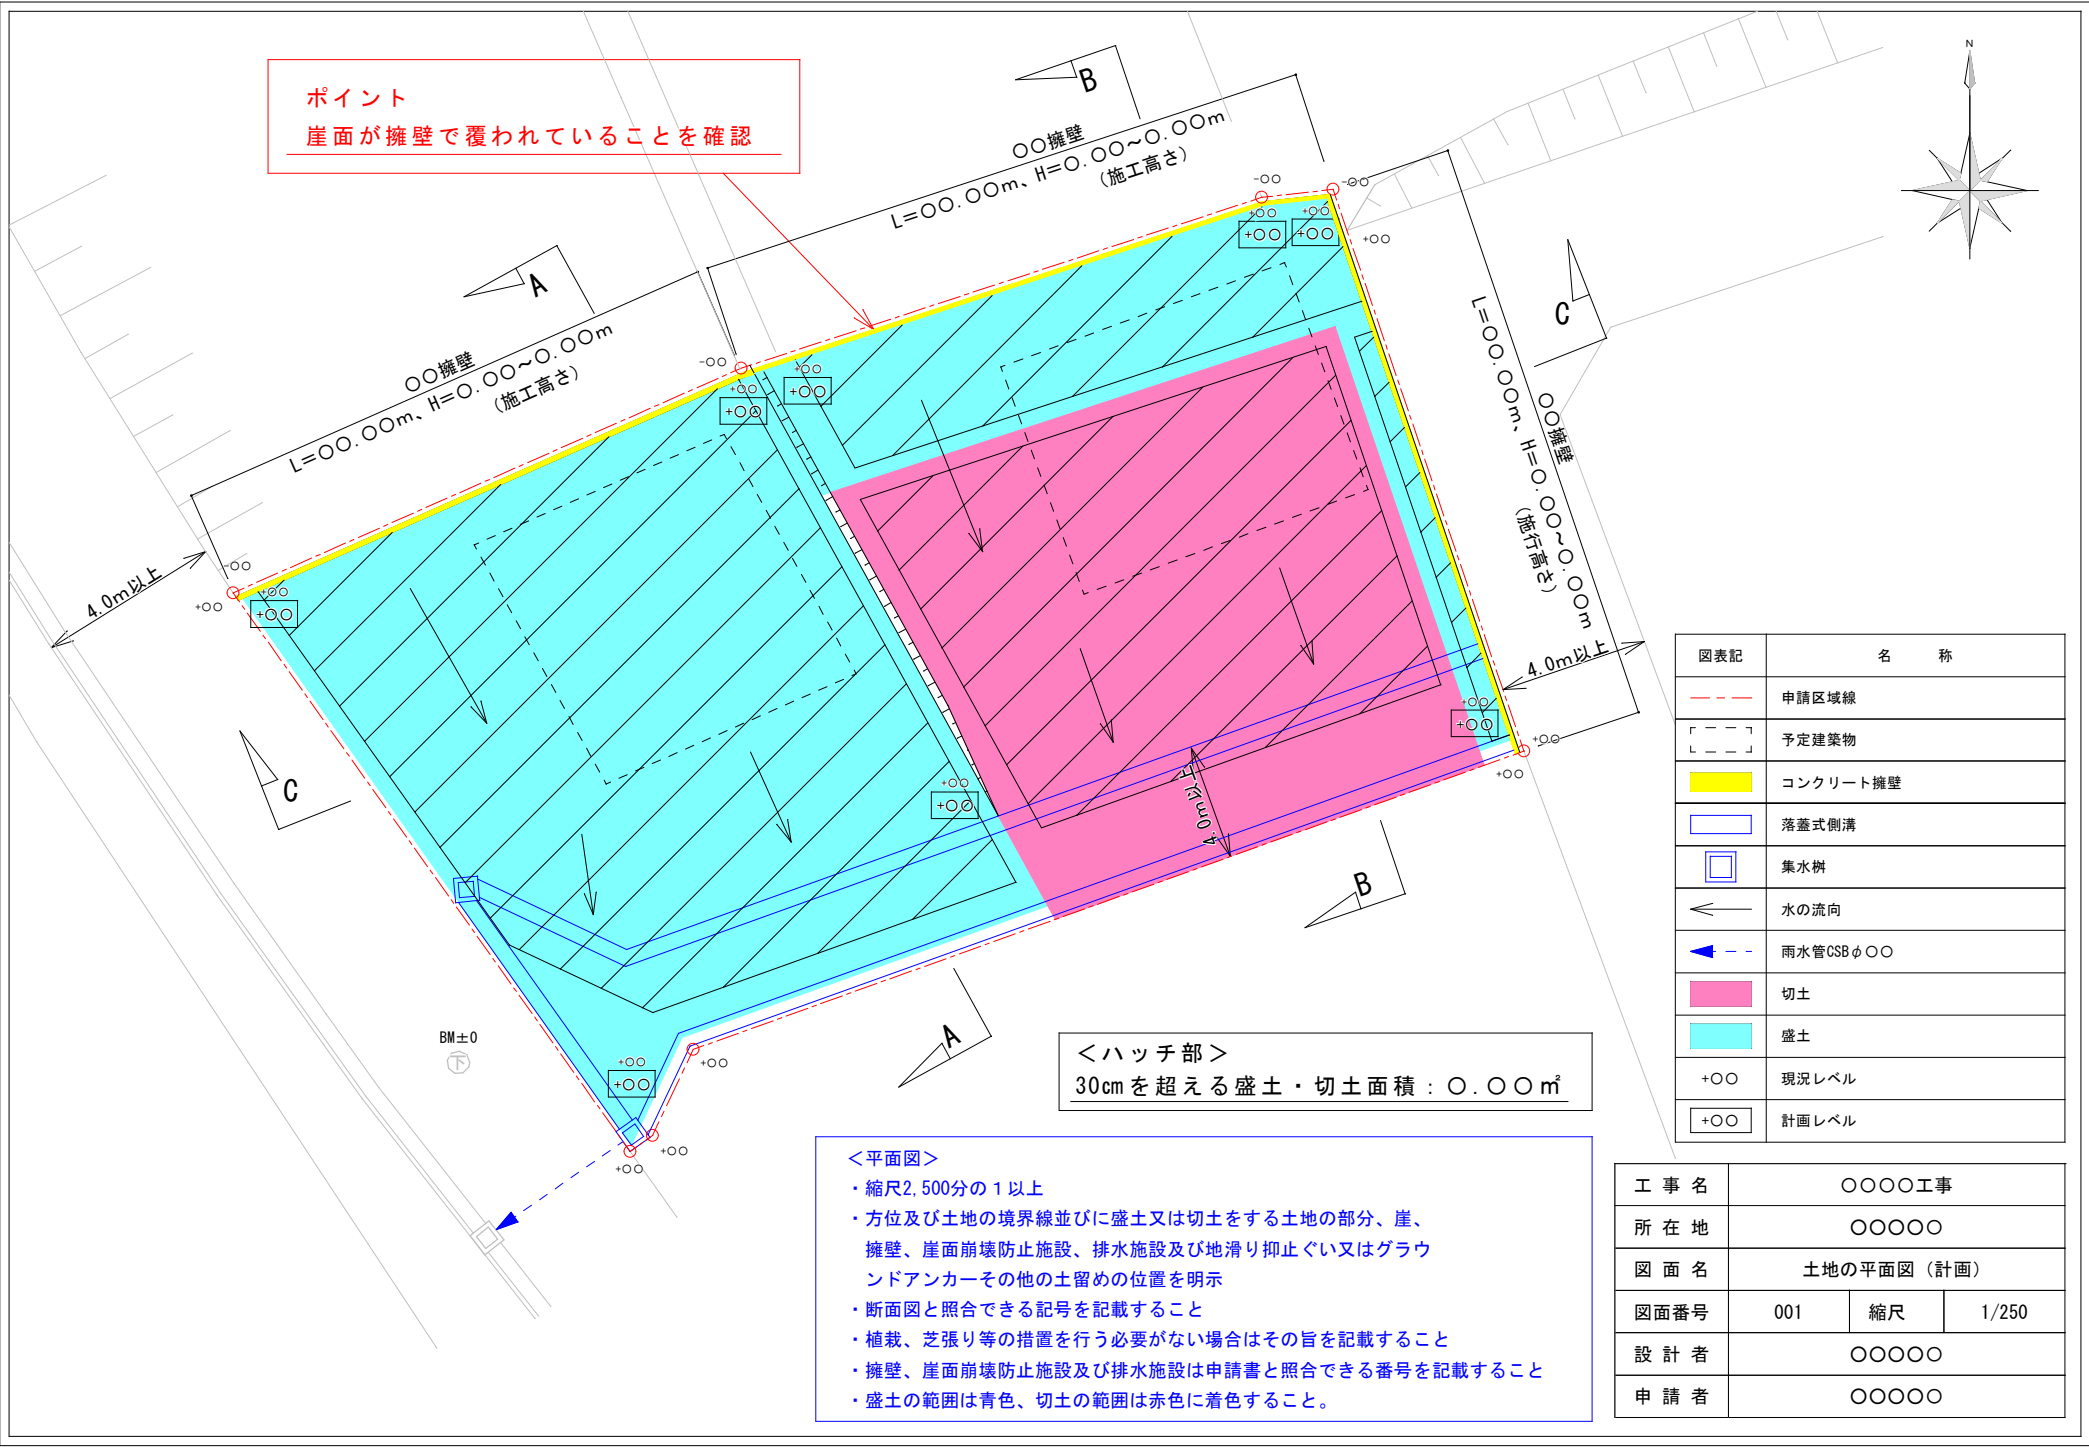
ポイント
崖面が擁壁で覆われていることを確認

B
〇〇擁壁
L=〇〇.〇〇m、H=〇.〇〇~〇.〇〇m
（施工高さ）

A
〇〇擁壁
L=〇〇.〇〇m、H=〇.〇〇~〇.〇〇m
（施工高さ）

C
〇〇擁壁
L=〇〇.〇〇m、H=〇.〇〇~〇.〇〇m
（施行高さ）

N

4.0m以上
4.0m以上
4.0m以上

-〇〇
-〇〇
-〇〇
-〇〇
+〇〇
+〇〇
+〇〇
+〇〇
+〇〇
+〇〇
+〇〇
+〇〇
+〇〇
+〇〇
+〇〇
+〇〇
+〇〇
+〇〇
+〇〇
+〇〇
+〇〇
+〇〇
+〇〇
+〇〇
+〇〇
+〇〇

C
B
A

BM±0

＜ハッチ部＞
30cmを超える盛土・切土面積：〇.〇〇m²

| 図表記 | 名　称 |
|---|---|
| | 申請区域線 |
| | 予定建築物 |
| | コンクリート擁壁 |
| | 落蓋式側溝 |
| | 集水桝 |
| | 水の流向 |
| | 雨水管CSBφ〇〇 |
| | 切土 |
| | 盛土 |
| +〇〇 | 現況レベル |
| +〇〇 | 計画レベル |

＜平面図＞
・縮尺2,500分の１以上
・方位及び土地の境界線並びに盛土又は切土をする土地の部分、崖、擁壁、崖面崩壊防止施設、排水施設及び地滑り抑止ぐい又はグラウンドアンカーその他の土留めの位置を明示
・断面図と照合できる記号を記載すること
・植栽、芝張り等の措置を行う必要がない場合はその旨を記載すること
・擁壁、崖面崩壊防止施設及び排水施設は申請書と照合できる番号を記載すること
・盛土の範囲は青色、切土の範囲は赤色に着色すること。

| 工事名 | 〇〇〇〇工事 | | |
|---|---|---|---|
| 所在地 | 〇〇〇〇〇 | | |
| 図面名 | 土地の平面図（計画） | | |
| 図面番号 | 001 | 縮尺 | 1/250 |
| 設計者 | 〇〇〇〇〇 | | |
| 申請者 | 〇〇〇〇〇 | | |